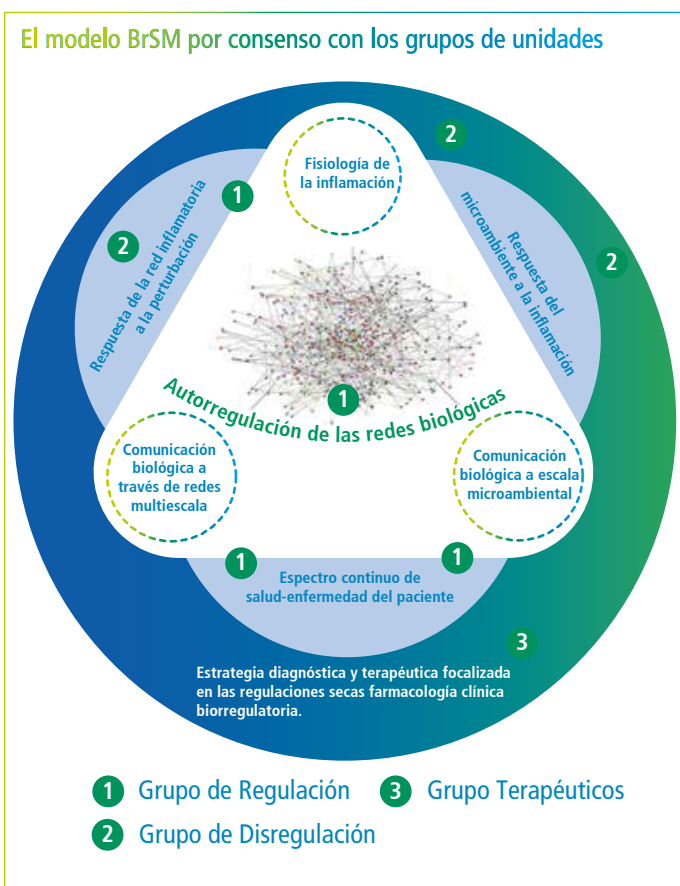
El modelo BrSM por consenso con los grupos de unidades

Fisiología de la inflamación

2

1

Respuesta de la red inflamatoria a la perturbación

2

Respuesta del microambiente a la inflamación

2

Autorregulación de las redes biológicas

1

Comunicación biológica a través de redes multiescala

Comunicación biológica a escala microambiental

1

1

Espectro continuo de salud-enfermedad del paciente

3

Estrategia diagnóstica y terapéutica focalizada en las regulaciones secas farmacología clínica biorregulatoria.

1 Grupo de Regulación

3 Grupo Terapéuticos

2 Grupo de Disregulación